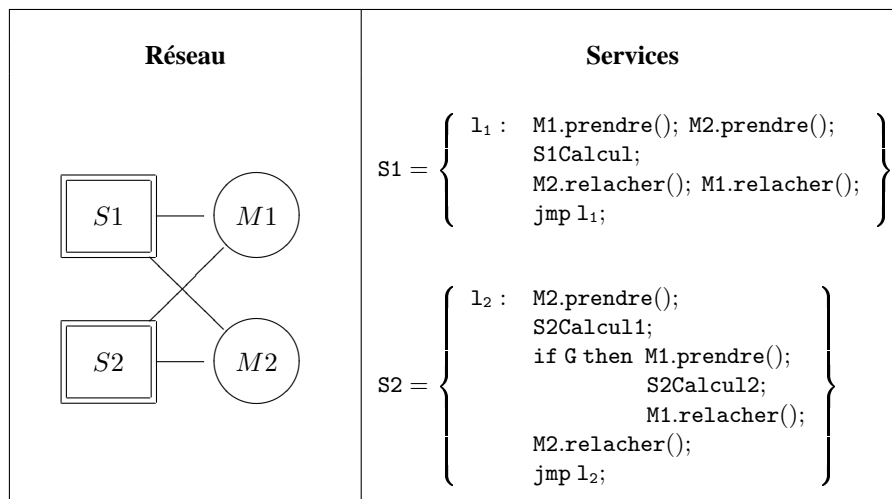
| Réseau | Services |
|---|---|
| $S1$ — $M1$, $S2$ — $M2$ | S1 = { $l_1$ : M1.prendre(); M2.prendre(); S1Calcul; M2.relacher(); M1.relacher(); jmp $l_1$; } |
| | S2 = { $l_2$ : M2.prendre(); S2Calcul1; if G then M1.prendre(); S2Calcul2; M1.relacher(); M2.relacher(); jmp $l_2$; } |